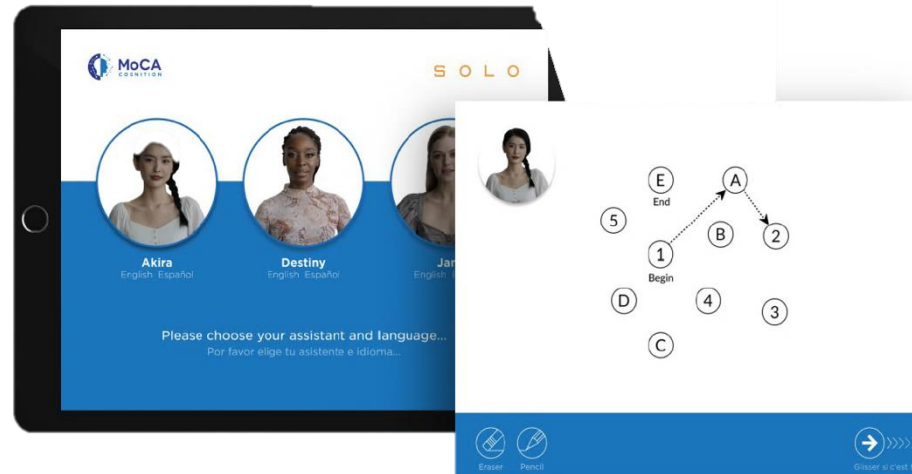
MoCA
COGNITION

SOLO

Akira
English Español

Destiny
English Español

Jan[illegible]
English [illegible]

Please choose your assistant and language...
Por favor elige tu asistente e idioma...

E
End

A

5

B

2

1
Begin

D

4

3

C

Eraser

Pencil

Glisser si c'est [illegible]